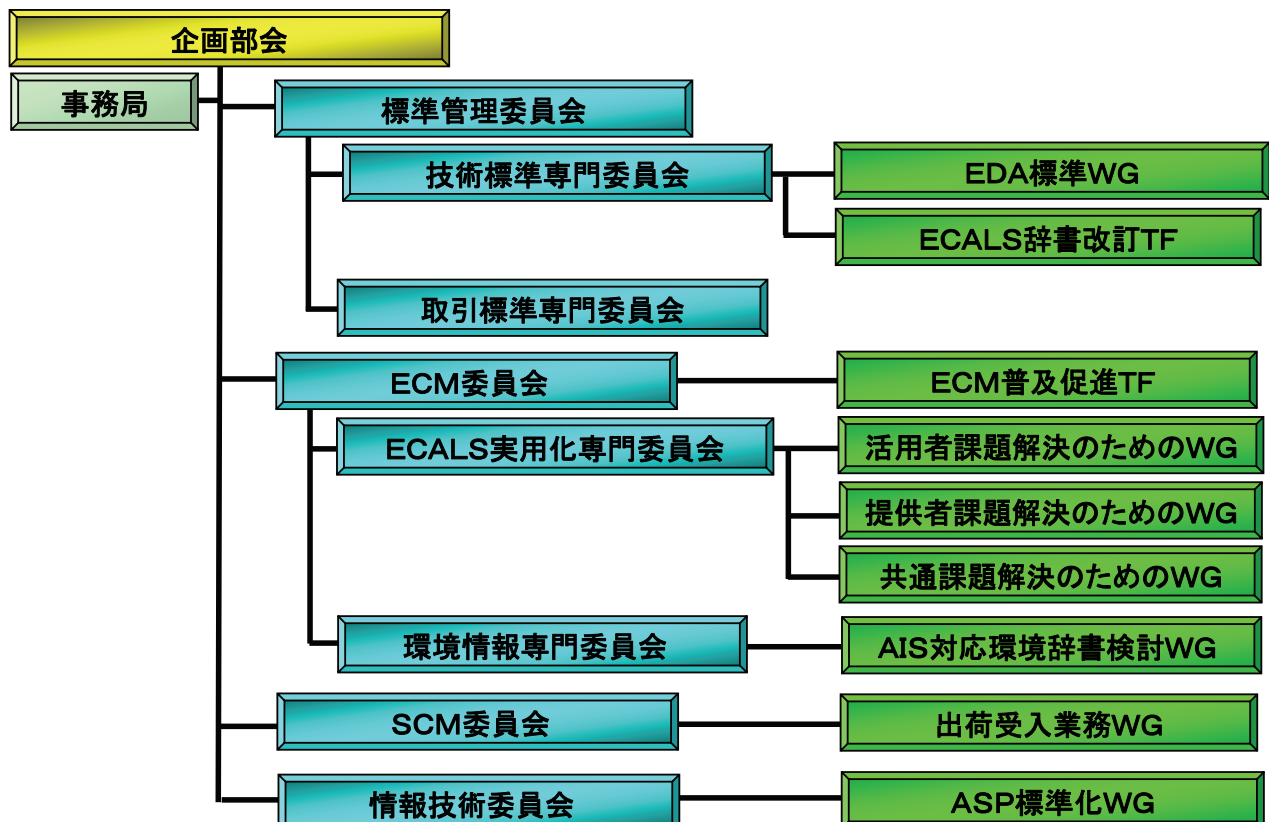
企画部会

事務局

標準管理委員会

技術標準専門委員会

EDA標準WG

ECALS辞書改訂TF

取引標準専門委員会

ECM委員会

ECM普及促進TF

ECALS実用化専門委員会

活用者課題解決のためのWG

提供者課題解決のためのWG

共通課題解決のためのWG

環境情報専門委員会

AIS対応環境辞書検討WG

SCM委員会

出荷受入業務WG

情報技術委員会

ASP標準化WG